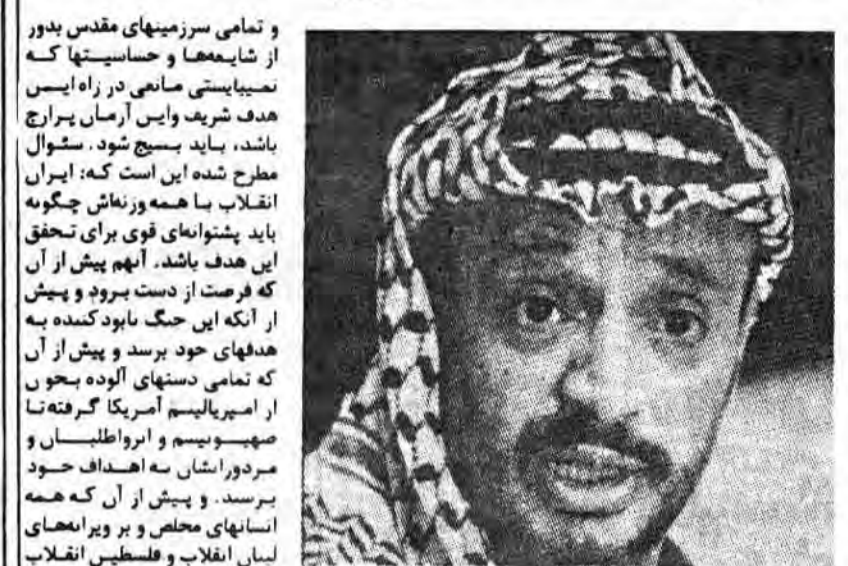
و تمامی سرزمینهای مقدس بدور از شایعه‌ها و حساسیتها که نمیبایستی مانعی در راه این هدف شریف واین آرمان پرارج باشد، باید بسیج شود. سئوال مطرح شده این است که: ایران انقلاب با همه وزنهاش چگونه باید پشتوانه‌ای قوی برای تحقق این هدف باشد. آنهم پیش از آن که فرصت از دست برود و پیش از آنکه این جنگ نابودکننده به هدفهای خود برسد و پیش از آن که تمامی دستهای آلوده بخون از امپریالیسم آمریکا گرفته‌تا صهیونیسم و ارواطلبان و مزدورانشان به اهداف خود برسند. و پیش از آن که همه انسانهای مخلص و بر ویرانه‌های لبنان انقلاب و فلسطین انقلاب